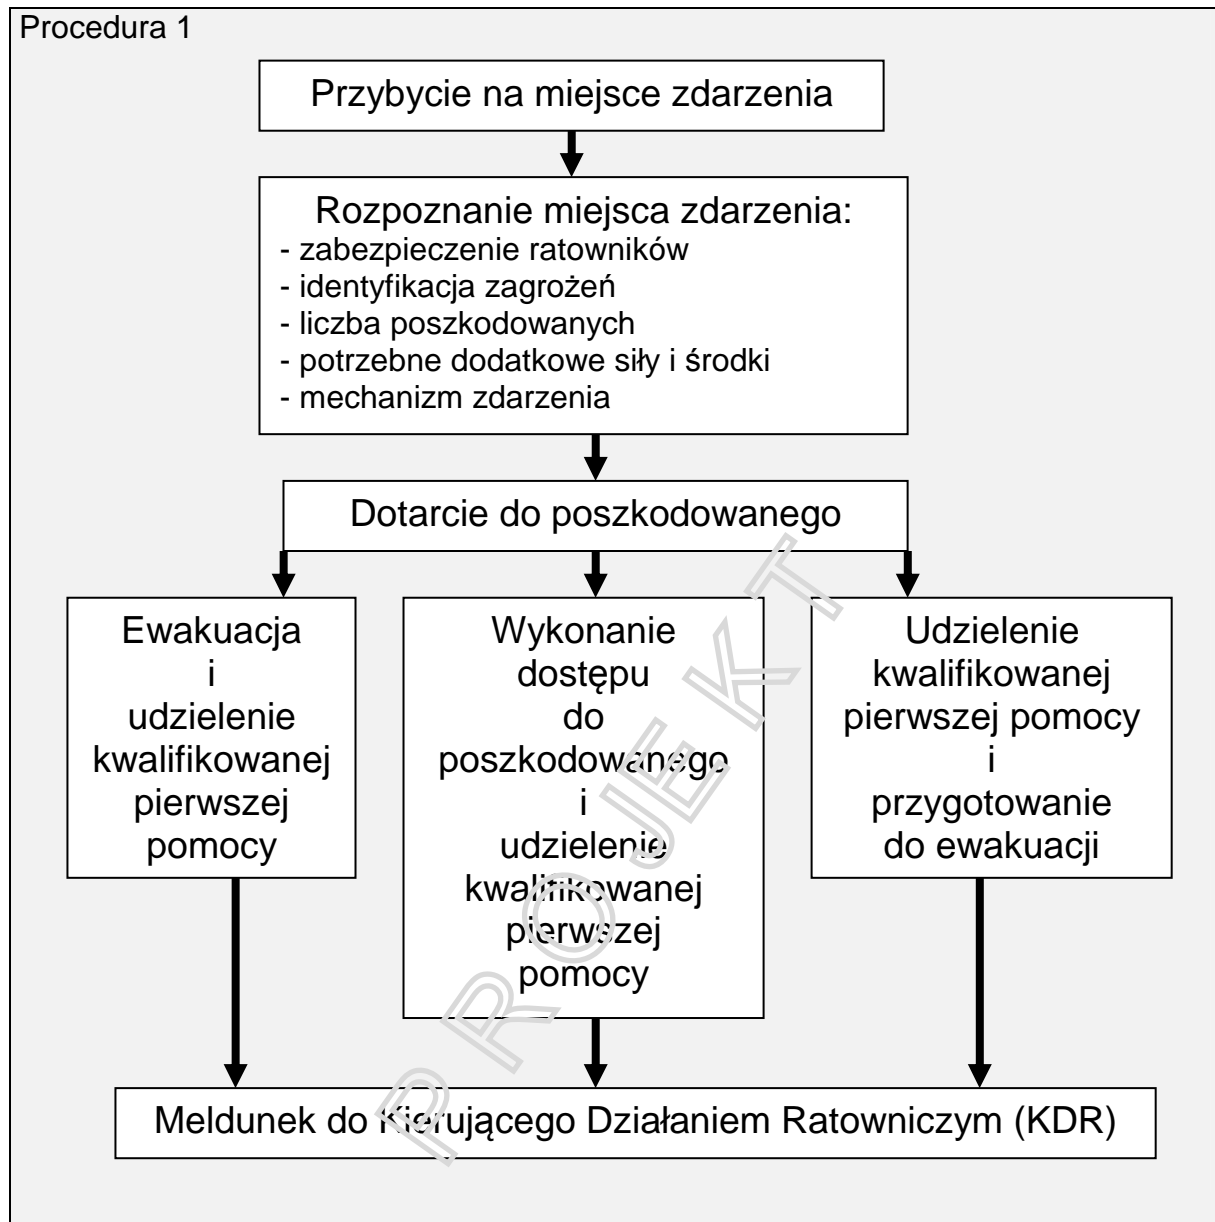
Procedura 1

Przybycie na miejsce zdarzenia

Rozpoznanie miejsca zdarzenia:
- zabezpieczenie ratowników
- identyfikacja zagrożeń
- liczba poszkodowanych
- potrzebne dodatkowe siły i środki
- mechanizm zdarzenia

Dotarcie do poszkodowanego

Ewakuacja i udzielenie kwalifikowanej pierwszej pomocy

Wykonanie dostępu do poszkodowanego i udzielenie kwalifikowanej pierwszej pomocy

Udzielenie kwalifikowanej pierwszej pomocy i przygotowanie do ewakuacji

Meldunek do Kierującego Działaniem Ratowniczym (KDR)

PROJEKT